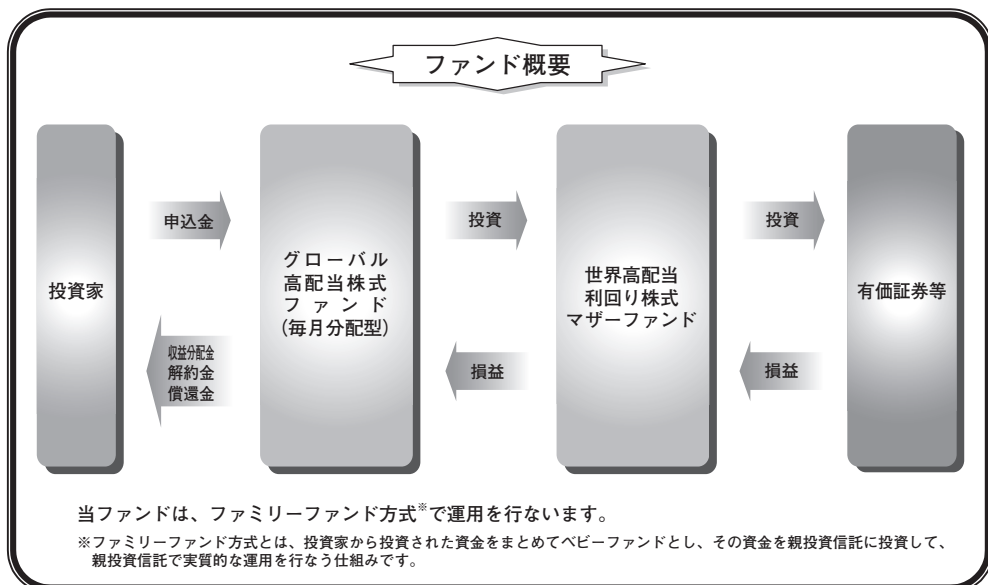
ファンド概要

投資家

申込金

収益分配金
解約金
償還金

グローバル
高配当株式
ファンド
(毎月分配型)

投資

損益

世界高配当
利回り株式
マザーファンド

投資

損益

有価証券等

当ファンドは、ファミリーファンド方式※で運用を行ないます。

※ファミリーファンド方式とは、投資家から投資された資金をまとめてベビーファンドとし、その資金を親投資信託に投資して、親投資信託で実質的な運用を行なう仕組みです。